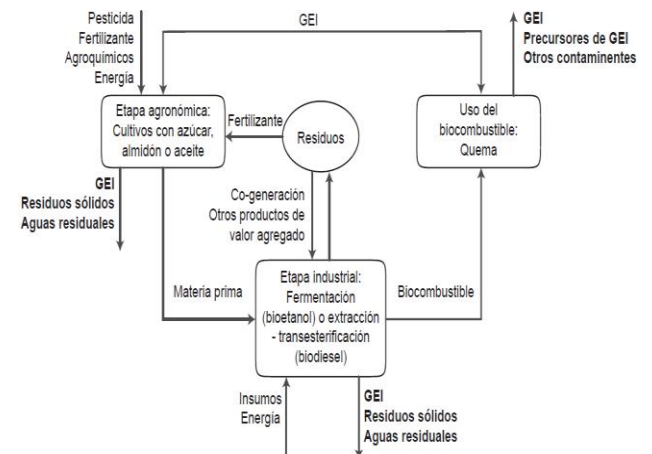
Pesticida
Fertilizante
Agroquímicos
Energía

GEI

GEI
Precursores de GEI
Otros contaminentes

Etapa agronómica:
Cultivos con azúcar,
almidón o aceite

Fertilizante

Residuos

Uso del
biocombustible:
Quema

GEI
Residuos sólidos
Aguas residuales

Co-generación
Otros productos de
valor agregado

Materia prima

Etapa industrial:
Fermentación
(bioetanol) o extracción
- transesterificación
(biodiesel)

Biocombustible

Insumos
Energía

GEI
Residuos sólidos
Aguas residuales